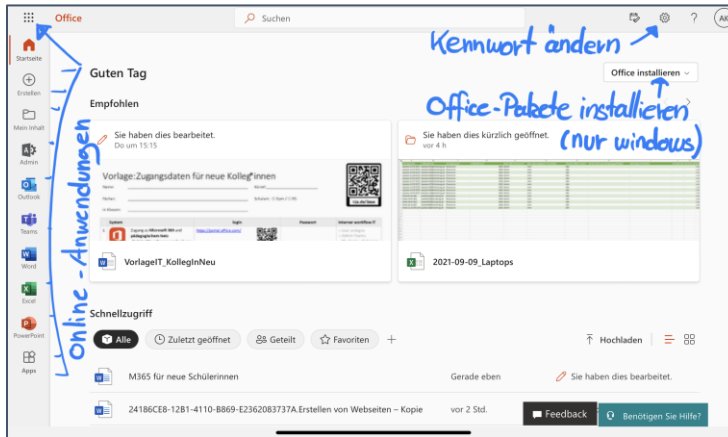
Office

Suchen

AK

Kennwort ändern

Startseite

Erstellen

Mein Inhalt

Admin

Outlook

Teams

Word

Excel

PowerPoint

Apps

Online-Anwendungen

Guten Tag

Office installieren

Office-Pakete installieren (nur windows)

Empfohlen

Sie haben dies bearbeitet.
Do um 15:15

Vorlage:Zugangsdaten für neue Kolleg*innen

VorlageIT_KollegInNeu

Sie haben dies kürzlich geöffnet.
vor 4 h

2021-09-09_Laptops

Schnellzugriff

Alle

Zuletzt geöffnet

Geteilt

Favoriten

Hochladen

M365 für neue Schülerinnen

Gerade eben

Sie haben dies bearbeitet.

24186CE8-12B1-4110-B869-E2362083737A.Erstellen von Webseiten – Kopie

vor 2 Std.

Feedback

Benötigen Sie Hilfe?